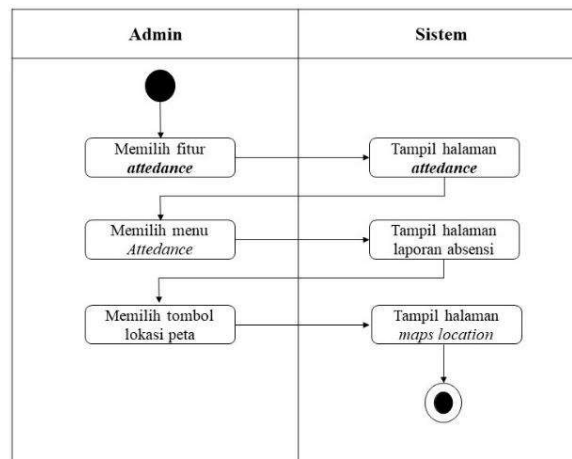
| Admin | Sistem |
|---|---|
| Memilih fitur ***attedance*** | Tampil halaman ***attedance*** |
| Memilih menu *Attedance* | Tampil halaman laporan absensi |
| Memilih tombol lokasi peta | Tampil halaman *maps location* |